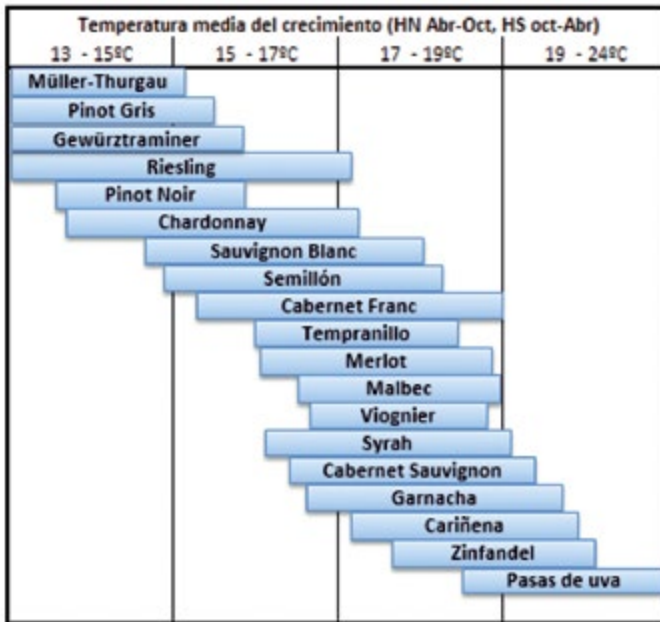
Temperatura media del crecimiento (HN Abr-Oct, HS oct-Abr)

13 - 15ºC | 15 - 17ºC | 17 - 19ºC | 19 - 24ºC

Müller-Thurgau
Pinot Gris
Gewürztraminer
Riesling
Pinot Noir
Chardonnay
Sauvignon Blanc
Semillón
Cabernet Franc
Tempranillo
Merlot
Malbec
Viognier
Syrah
Cabernet Sauvignon
Garnacha
Cariñena
Zinfandel
Pasas de uva